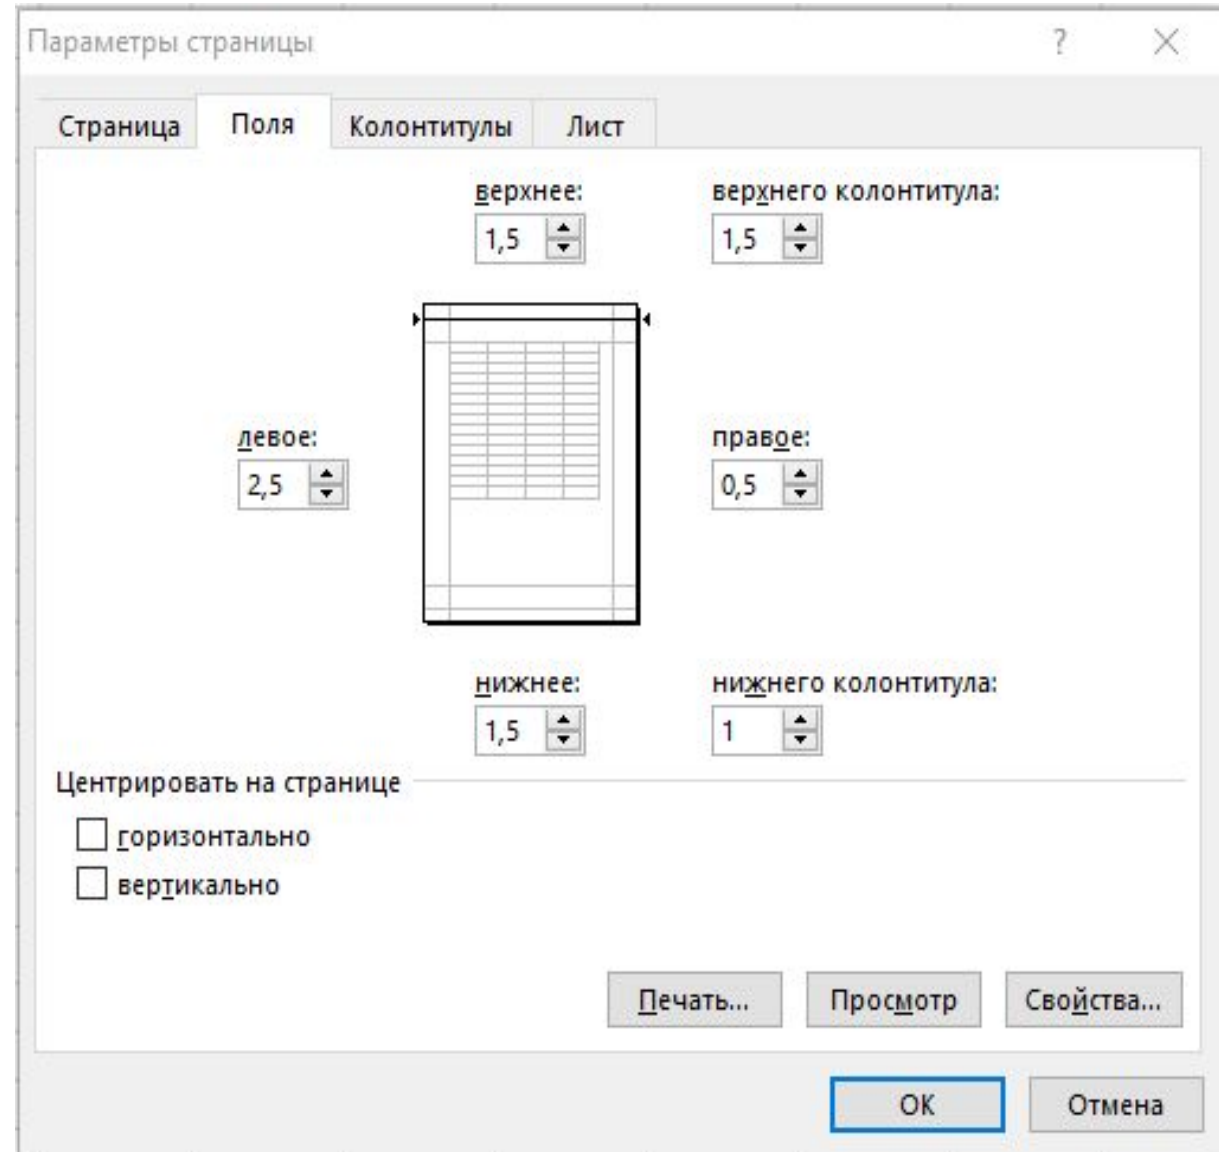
Параметры страницы ? ×

Страница Поля Колонтитулы Лист

верхнее:
1,5

верхнего колонтитула:
1,5

левое:
2,5

правое:
0,5

нижнее:
1,5

нижнего колонтитула:
1

Центрировать на странице

горизонтально

вертикально

Печать... Просмотр Свойства...

ОК Отмена